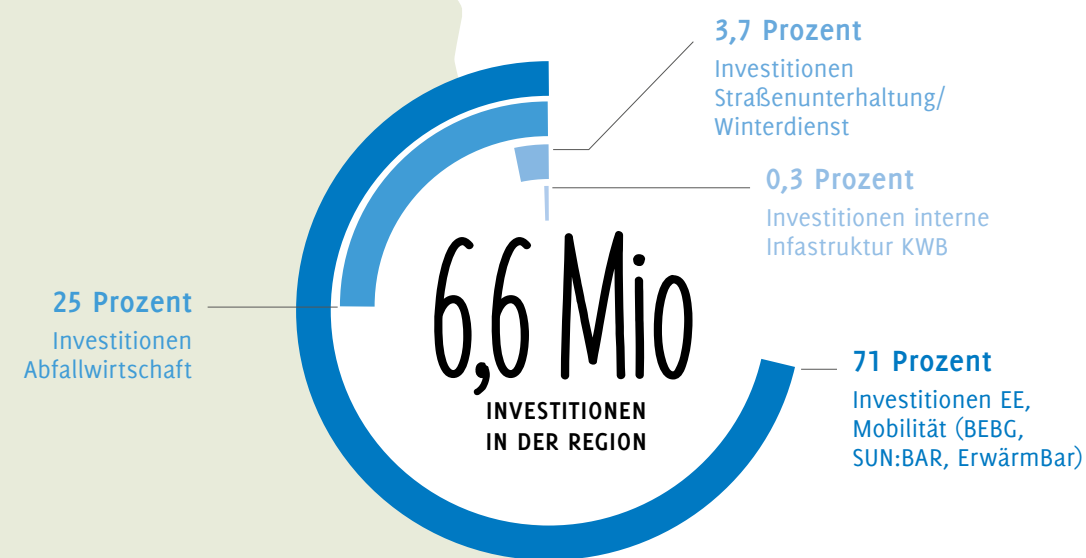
3,7 Prozent
Investitionen Straßenunterhaltung/ Winterdienst

0,3 Prozent
Investitionen interne Infastruktur KWB

25 Prozent
Investitionen Abfallwirtschaft

6,6 Mio
INVESTITIONEN IN DER REGION

71 Prozent
Investitionen EE, Mobilität (BEBG, SUN:BAR, ErwärmBar)